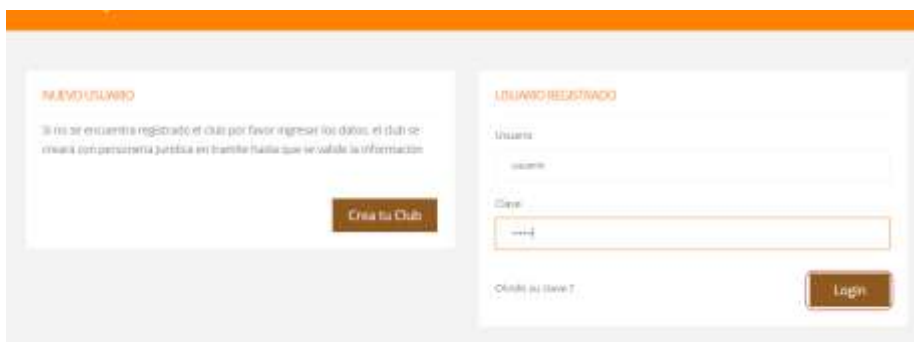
NUEVO USUARIO

Si no se encuentra registrado el club por favor ingresar los datos, el club se creará con personería jurídica en tramite hasta que se valide la información

Crea tu Club

USUARIO REGISTRADO

Usuario

usuario

Clave

••••

Olvido su clave ?

Login